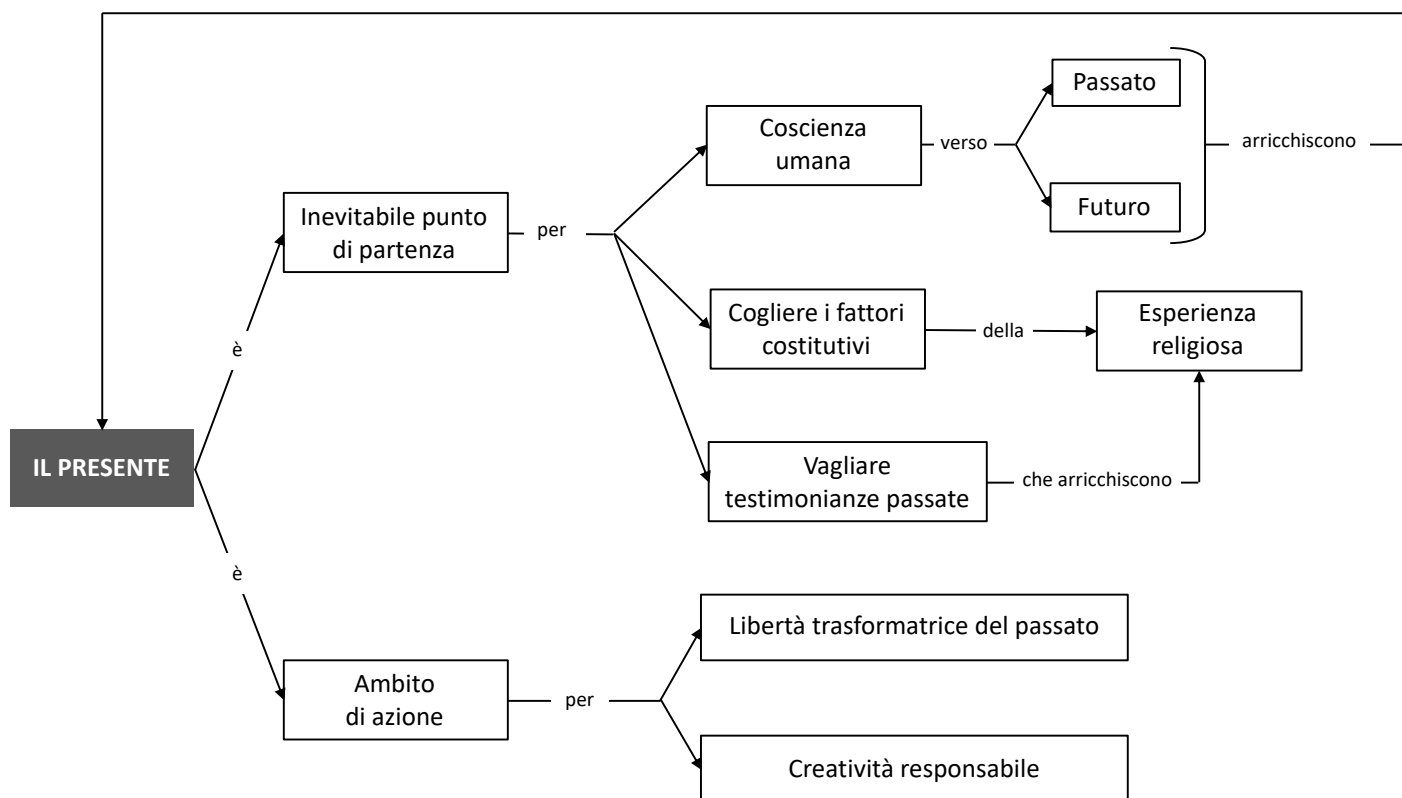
IL PRESENTE

è

Inevitabile punto di partenza

per

Coscienza umana

verso

Passato

Futuro

arricchiscono

Cogliere i fattori costitutivi

della

Esperienza religiosa

Vagliare testimonianze passate

che arricchiscono

è

Ambito di azione

per

Libertà trasformatrice del passato

Creatività responsabile